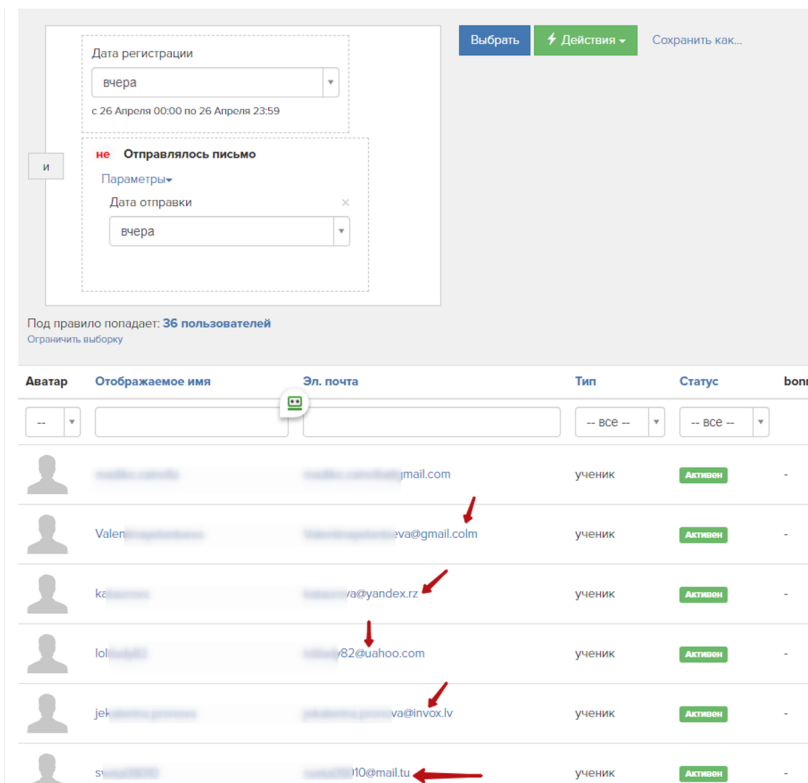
Дата регистрации

вчера

с 26 Апреля 00:00 по 26 Апреля 23:59

и

не Отправлялось письмо

Параметры

Дата отправки

вчера

Выбрать

Действия

Сохранить как...

Под правило попадает: 36 пользователей

Ограничить выборку

| Аватар | Отображаемое имя | Эл. почта | Тип | Статус | bon |
|---|---|---|---|---|---|
| -- | | | -- все -- | -- все -- | |
| | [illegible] | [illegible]gmail.com | ученик | Активен | - |
| | Valen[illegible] | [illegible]eva@gmail.colm | ученик | Активен | - |
| | ka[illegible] | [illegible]va@yandex.rz | ученик | Активен | - |
| | lol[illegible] | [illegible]y82@uahoo.com | ученик | Активен | - |
| | jek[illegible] | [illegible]va@invox.lv | ученик | Активен | - |
| | sv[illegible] | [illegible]10@mail.tu | ученик | Активен | - |